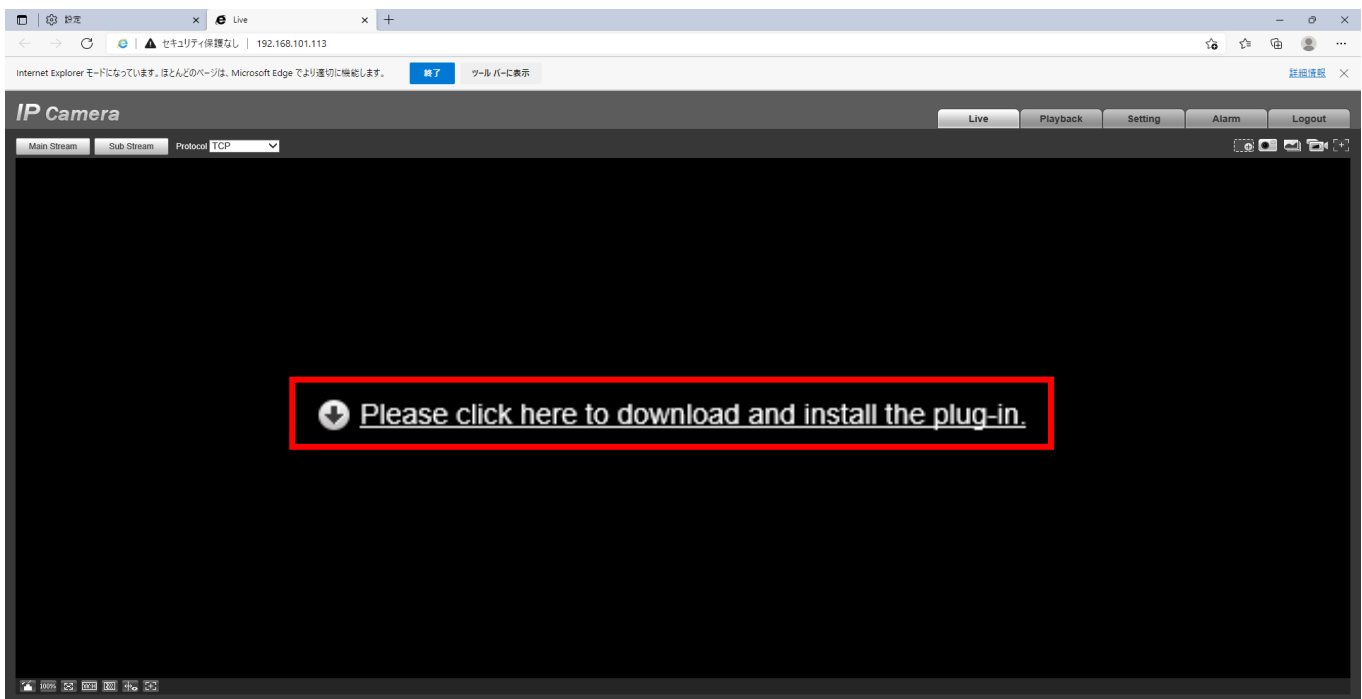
設定
Live
セキュリティ保護なし | 192.168.101.113

Internet Explorer モードになっています。ほとんどのページは、Microsoft Edge でより適切に機能します。
終了
ツール バーに表示
詳細情報

IP Camera
Live
Playback
Setting
Alarm
Logout

Main Stream
Sub Stream
Protocol TCP

Please click here to download and install the plug-in.

100%